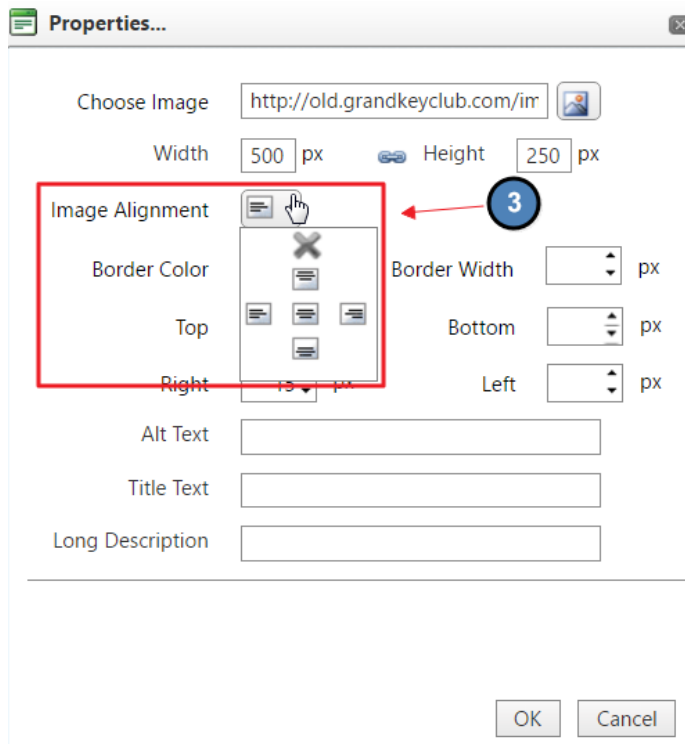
Properties...

Choose Image http://old.grandkeyclub.com/im

Width 500 px Height 250 px

Image Alignment

3

Border Color Border Width px

Top Bottom px

Right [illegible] px Left px

Alt Text

Title Text

Long Description

OK Cancel